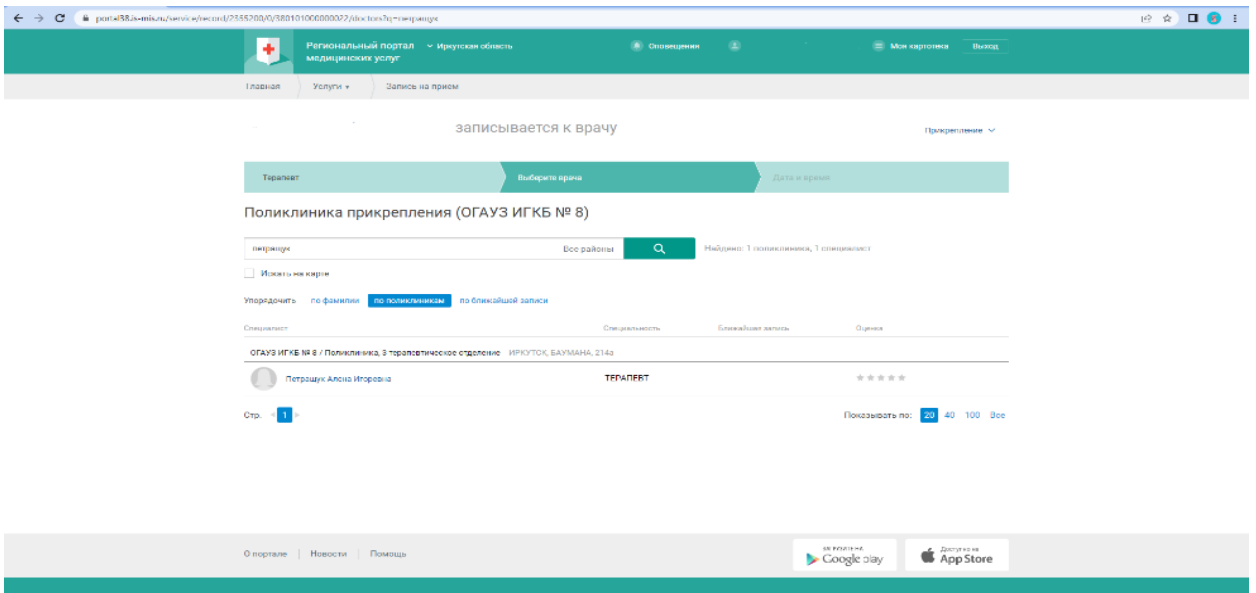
portal38.is-mis.ru/service/record/2355200/0/380101000000022/doctors?q=петращук

Региональный портал медицинских услуг
Иркутская область
Оповещения
Моя картотека
Выход

Главная
Услуги
Запись на прием

записывается к врачу

Прикрепление

Терапевт
Выберите врача
Дата и время

Поликлиника прикрепления (ОГАУЗ ИГКБ № 8)

петращук
Все районы
Найдено: 1 поликлиника, 1 специалист

Искать на карте

Упорядочить по фамилии по поликлиникам по ближайшей записи

| Специалист | Специальность | Ближайшая запись | Оценка |
|---|---|---|---|
| ОГАУЗ ИГКБ № 8 / Поликлиника, 3 терапевтическое отделение ИРКУТСК, БАУМАНА, 214а | | | |
| Петращук Алена Игоревна | ТЕРАПЕВТ | | |

Стр. 1

Показывать по: 20 40 100 Все

О портале | Новости | Помощь

ЗАГРУЗИТЕ НА Google play
Доступно в App Store